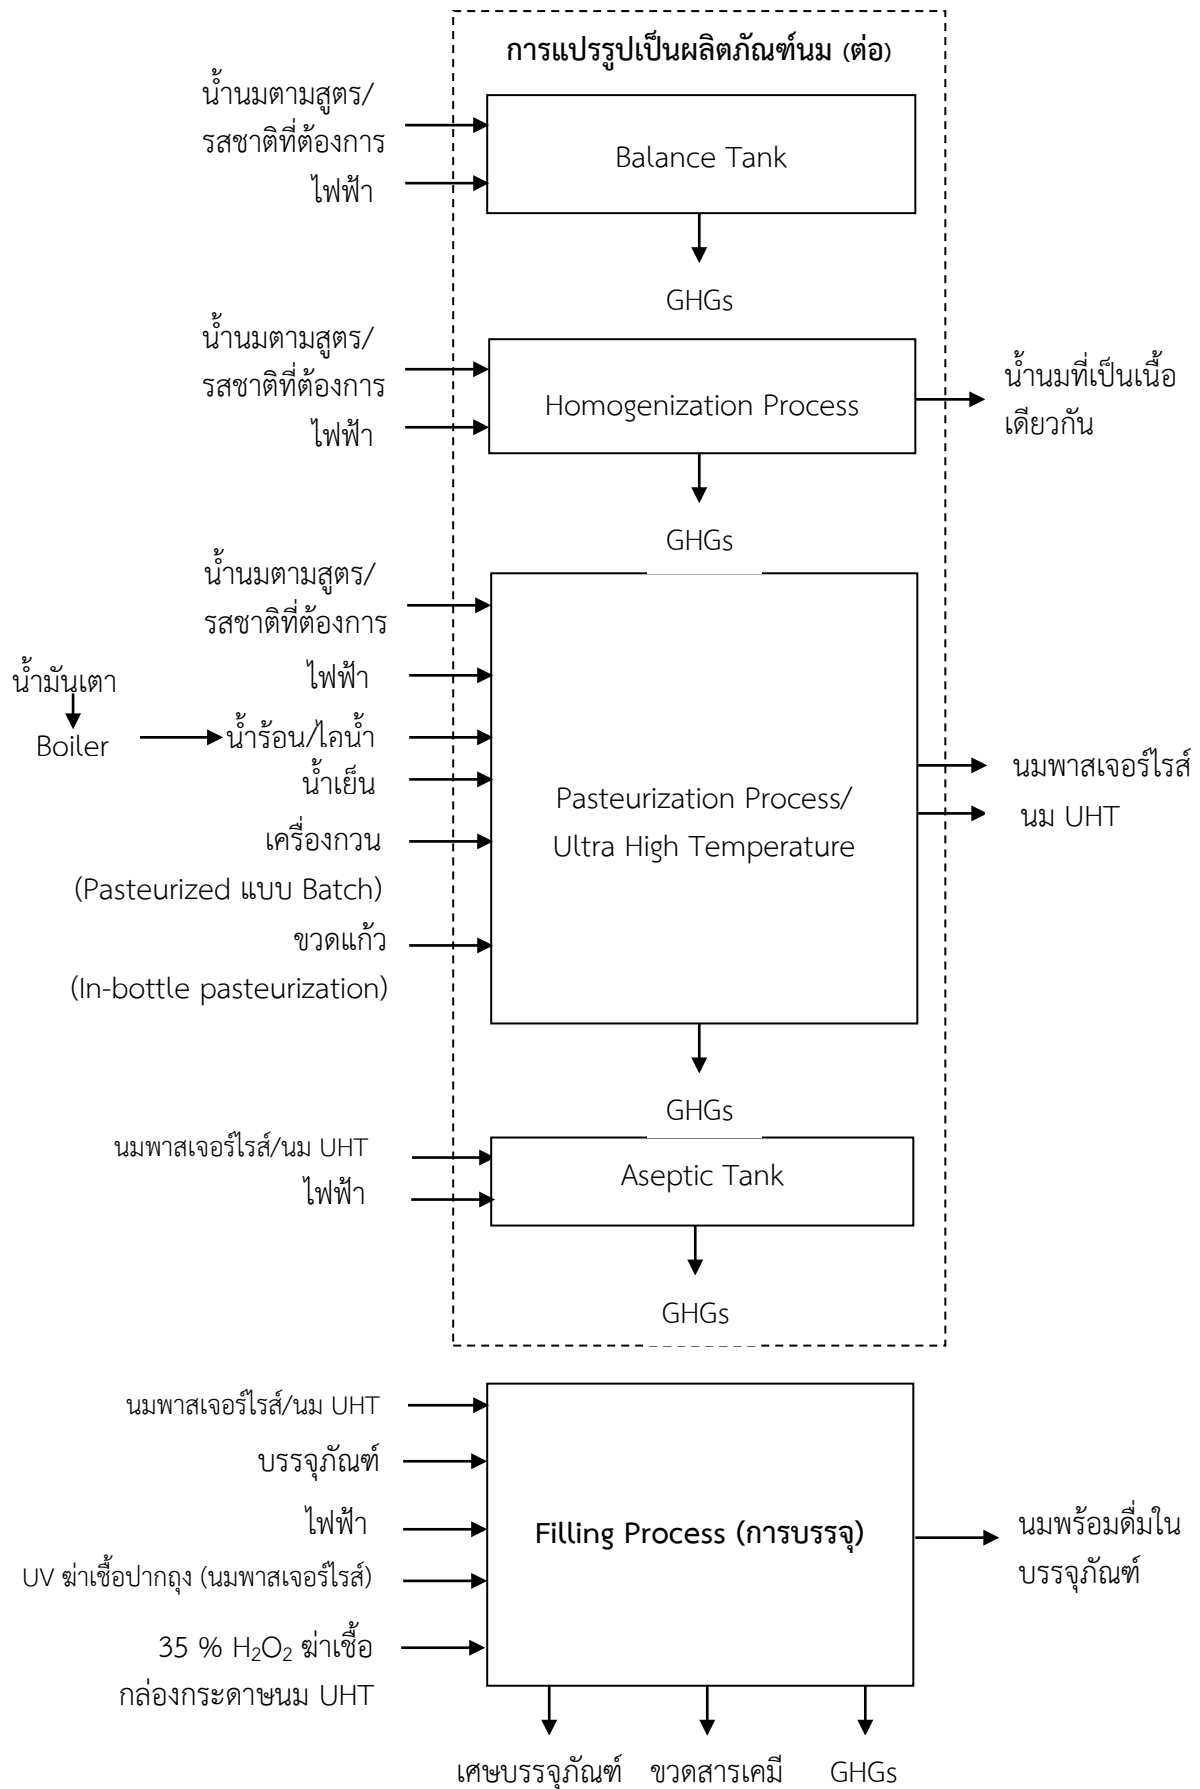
การแปรรูปเป็นผลิตภัณฑ์นม (ต่อ)

น้ำนมตามสูตร/รสชาติที่ต้องการ

ไฟฟ้า

Balance Tank

GHGs

น้ำนมตามสูตร/รสชาติที่ต้องการ

ไฟฟ้า

Homogenization Process

น้ำนมที่เป็นเนื้อเดียวกัน

GHGs

น้ำนมตามสูตร/รสชาติที่ต้องการ

ไฟฟ้า

น้ำมันเตา

Boiler

น้ำร้อน/ไอน้ำ

น้ำเย็น

เครื่องกวน (Pasteurized แบบ Batch)

ขวดแก้ว (In-bottle pasteurization)

Pasteurization Process/ Ultra High Temperature

นมพาสเจอร์ไรส์

นม UHT

GHGs

นมพาสเจอร์ไรส์/นม UHT

ไฟฟ้า

Aseptic Tank

GHGs

นมพาสเจอร์ไรส์/นม UHT

บรรจุภัณฑ์

ไฟฟ้า

UV ฆ่าเชื้อปากถุง (นมพาสเจอร์ไรส์)

35 % $H_2O_2$ ฆ่าเชื้อกล่องกระดาษนม UHT

Filling Process (การบรรจุ)

นมพร้อมดื่มในบรรจุภัณฑ์

เศษบรรจุภัณฑ์ ขวดสารเคมี GHGs